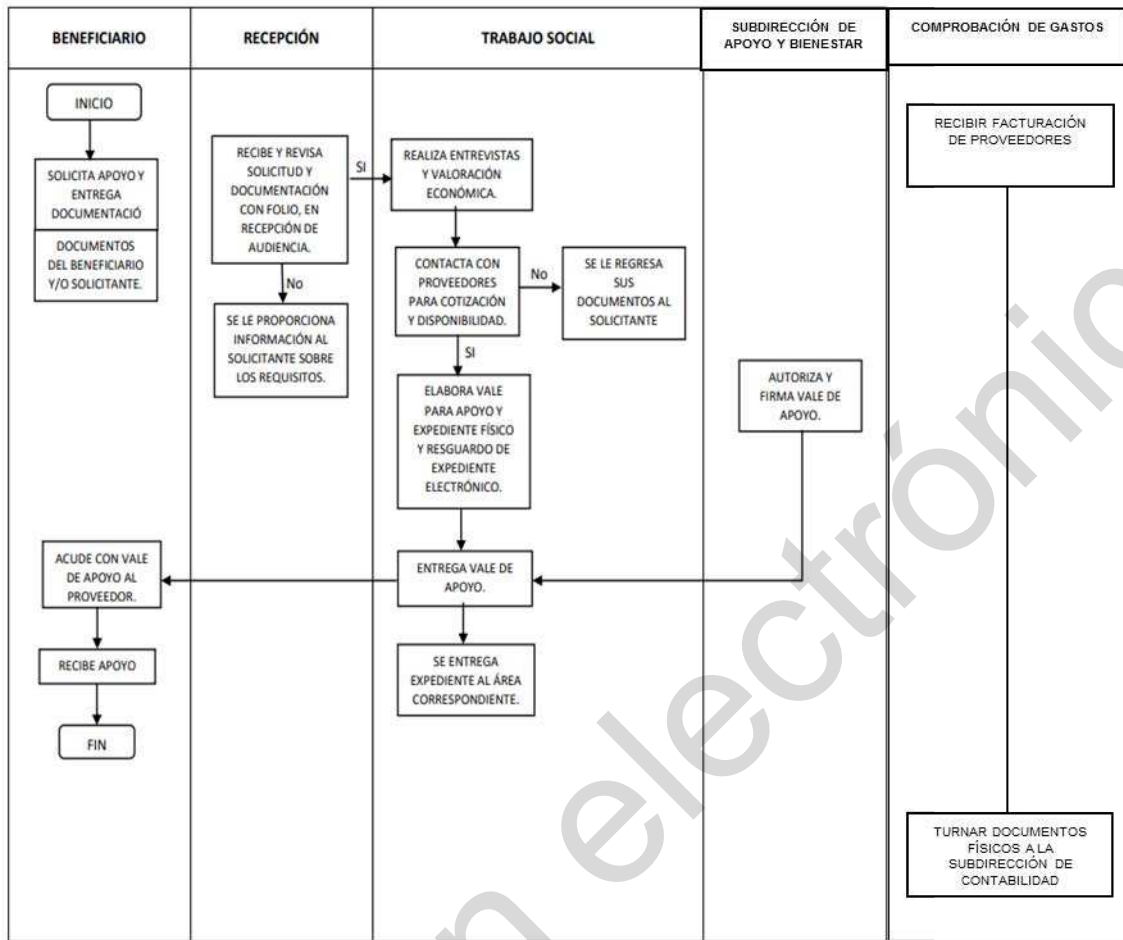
BENEFICIARIO

RECEPCIÓN

TRABAJO SOCIAL

SUBDIRECCIÓN DE APOYO Y BIENESTAR

COMPROBACIÓN DE GASTOS

INICIO

SOLICITA APOYO Y ENTREGA DOCUMENTACIÓ

DOCUMENTOS DEL BENEFICIARIO Y/O SOLICITANTE.

RECIBE Y REVISA SOLICITUD Y DOCUMENTACIÓN CON FOLIO, EN RECEPCIÓN DE AUDIENCIA.

SI

No

SE LE PROPORCIONA INFORMACIÓN AL SOLICITANTE SOBRE LOS REQUISITOS.

REALIZA ENTREVISTAS Y VALORACIÓN ECONÓMICA.

CONTACTA CON PROVEEDORES PARA COTIZACIÓN Y DISPONIBILIDAD.

No

SE LE REGRESA SUS DOCUMENTOS AL SOLICITANTE

SI

ELABORA VALE PARA APOYO Y EXPEDIENTE FÍSICO Y RESGUARDO DE EXPEDIENTE ELECTRÓNICO.

AUTORIZA Y FIRMA VALE DE APOYO.

RECIBIR FACTURACIÓN DE PROVEEDORES

ACUDE CON VALE DE APOYO AL PROVEEDOR.

ENTREGA VALE DE APOYO.

RECIBE APOYO

SE ENTREGA EXPEDIENTE AL ÁREA CORRESPONDIENTE.

FIN

TURNAR DOCUMENTOS FÍSICOS A LA SUBDIRECCIÓN DE CONTABILIDAD

n electrónic